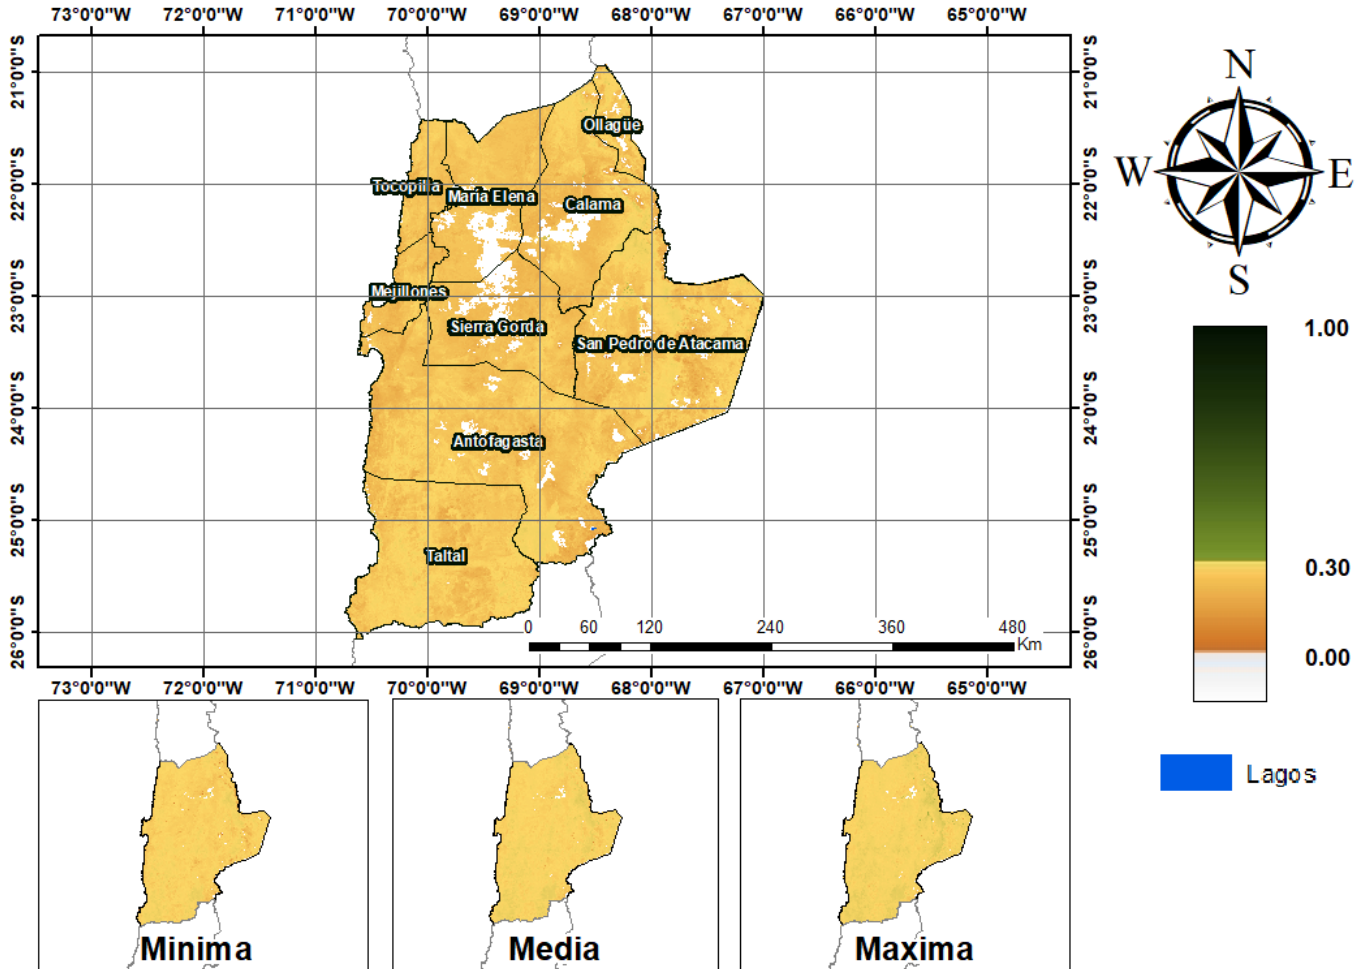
73°0'0"W 72°0'0"W 71°0'0"W 70°0'0"W 69°0'0"W 68°0'0"W 67°0'0"W 66°0'0"W 65°0'0"W

21°0'0"S 22°0'0"S 23°0'0"S 24°0'0"S 25°0'0"S 26°0'0"S

Ollagüe
Tocopilla
María Elena
Calama
Mejillones
Sierra Gorda
San Pedro de Atacama
Antofagasta
Taltal

0 60 120 240 360 480 Km

21°0'0"S 22°0'0"S 23°0'0"S 24°0'0"S 25°0'0"S 26°0'0"S

73°0'0"W 72°0'0"W 71°0'0"W 70°0'0"W 69°0'0"W 68°0'0"W 67°0'0"W 66°0'0"W 65°0'0"W

N
W
E
S

1.00
0.30
0.00

Lagos

Minima
Media
Maxima